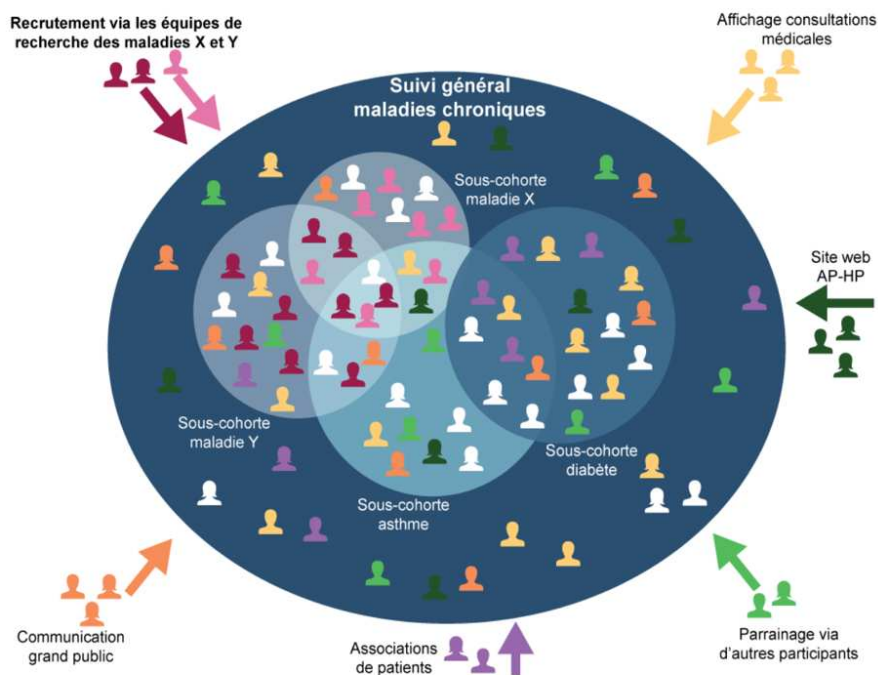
Recrutement via les équipes de recherche des maladies X et Y

Affichage consultations médicales

Suivi général maladies chroniques

Sous-cohorte maladie X

Site web AP-HP

Sous-cohorte maladie Y

Sous-cohorte diabète

Sous-cohorte asthme

Communication grand public

Associations de patients

Parrainage via d'autres participants